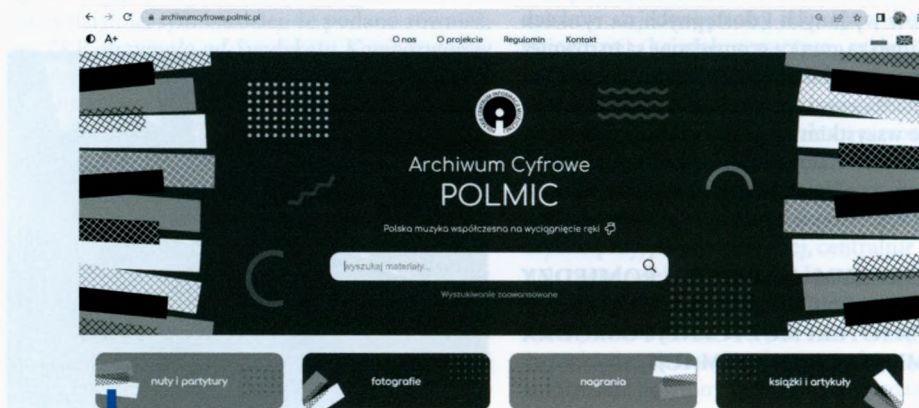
archiwumcyfrowe.polmic.pl

A+

O nas O projekcie Regulamin Kontakt

Archiwum Cyfrowe
POLMIC

Polska muzyka współczesna na wyciągnięcie ręki

Wyszukaj materiały...

Wyszukiwanie zaawansowane

nuty i partytury

fotografie

nagrania

książki i artykuły